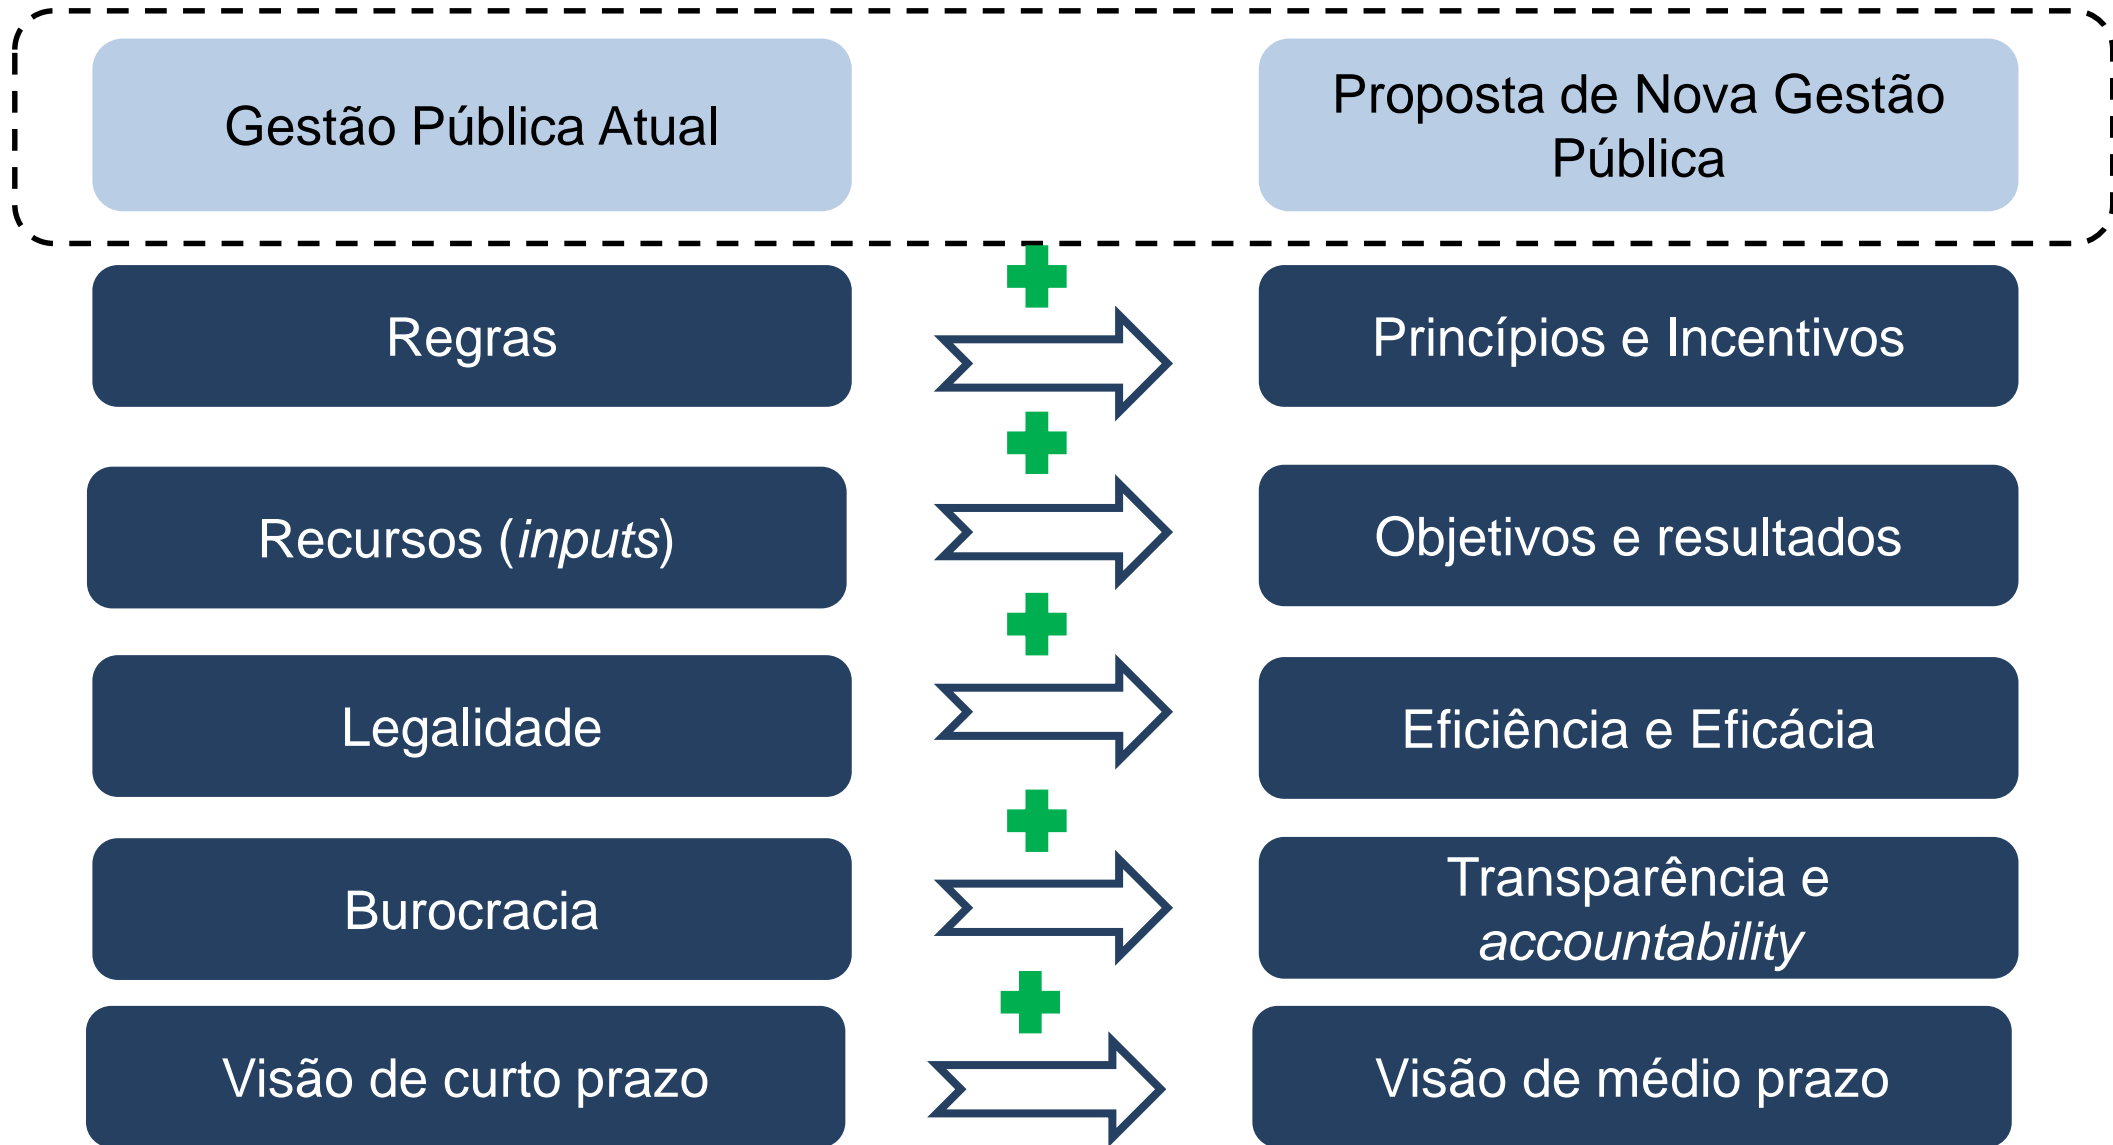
Gestão Pública Atual

Proposta de Nova Gestão Pública

Regras

Princípios e Incentivos

Recursos (*inputs*)

Objetivos e resultados

Legalidade

Eficiência e Eficácia

Burocracia

Transparência e *accountability*

Visão de curto prazo

Visão de médio prazo